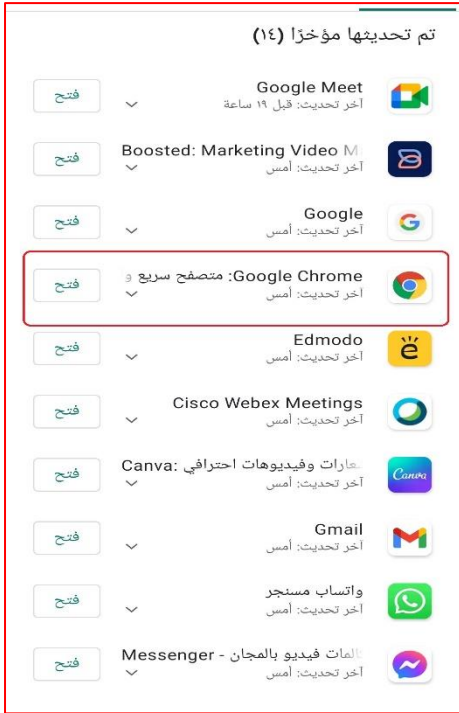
تم تحديثها مؤخرًا (١٤)

Google Meet
آخر تحديث: قبل ١٩ ساعة
فتح

Boosted: Marketing Video M
آخر تحديث: أمس
فتح

Google
آخر تحديث: أمس
فتح

Google Chrome: متصفح سريع و
آخر تحديث: أمس
فتح

Edmodo
آخر تحديث: أمس
فتح

Cisco Webex Meetings
آخر تحديث: أمس
فتح

Canva: شعارات وفيديوهات احترافي
آخر تحديث: أمس
فتح

Gmail
آخر تحديث: أمس
فتح

واتساب مسنجر
آخر تحديث: أمس
فتح

Messenger - مكالمات فيديو بالمجان
آخر تحديث: أمس
فتح